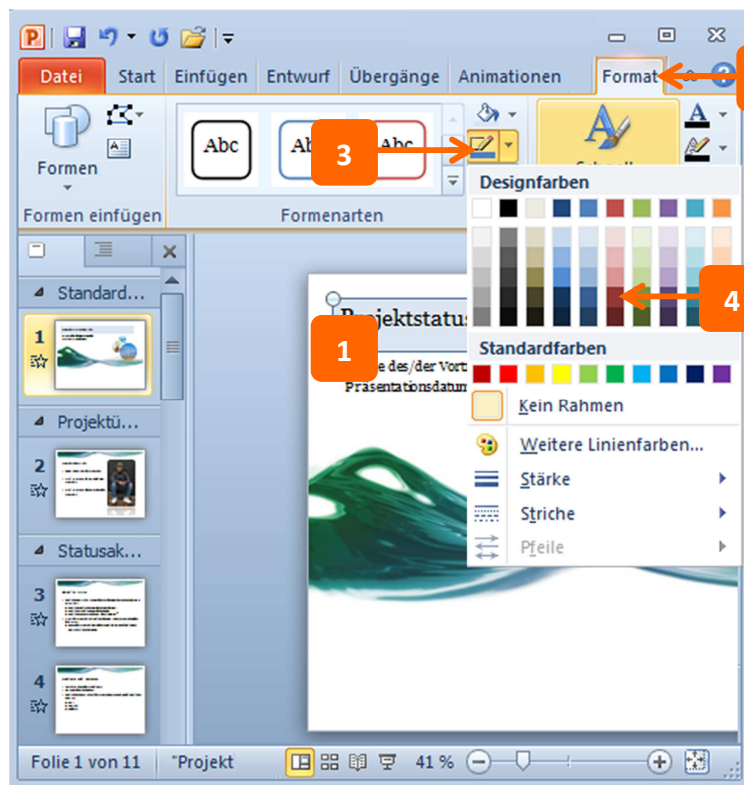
Datei Start Einfügen Entwurf Übergänge Animationen Format

Formen

Formen einfügen

Abc Abc Abc

Formenarten

3

Designfarben

4

Standardfarben

Kein Rahmen

Weitere Linienfarben...

Stärke

Striche

Pfeile

Standard...

1

Projektü...

2

Statusak...

3

4

Projektstatus

1

e des/der Vort
Präsentationsdatum

Folie 1 von 11 "Projekt 41 %